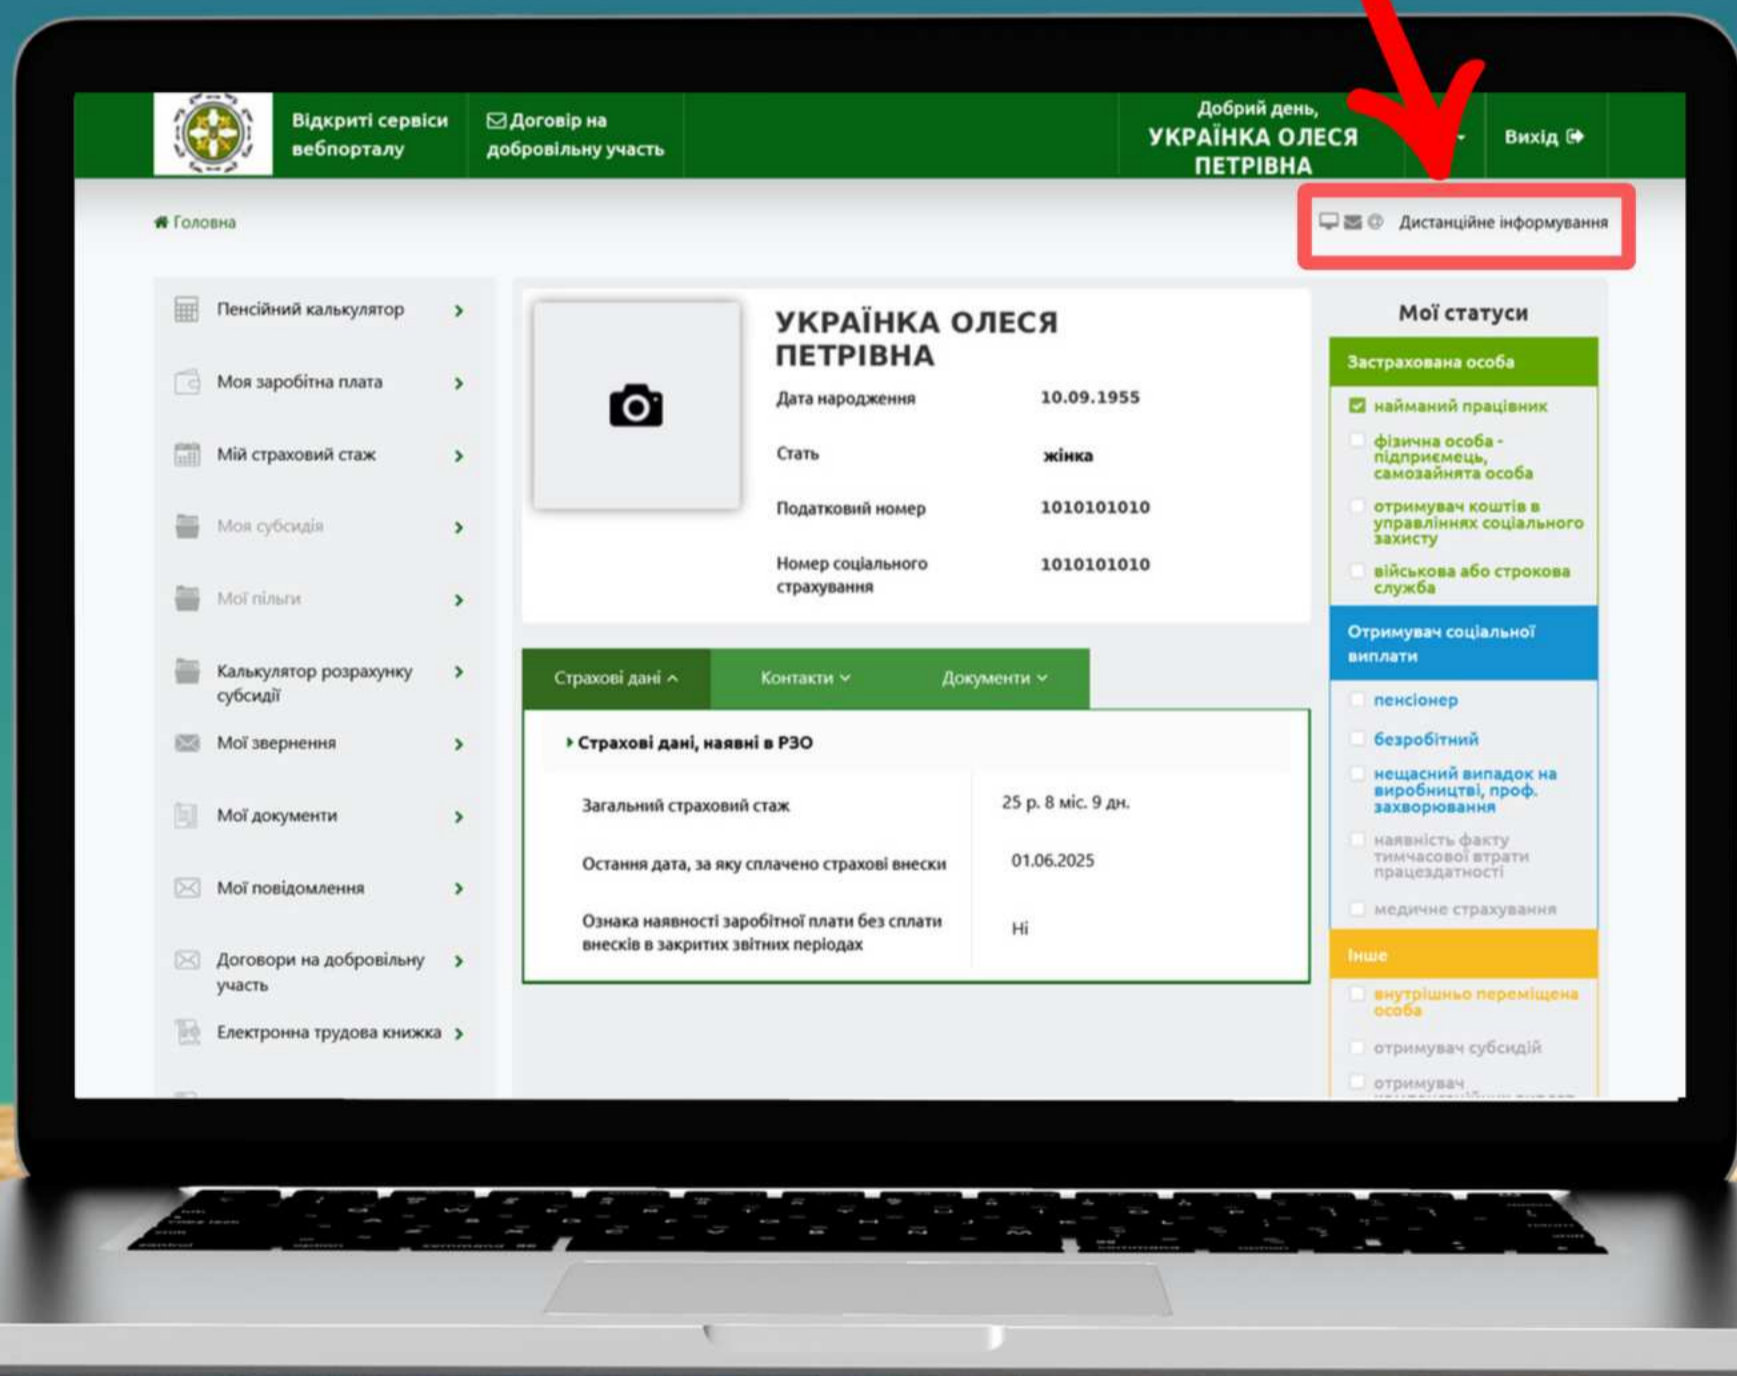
Відкриті сервіси вебпорталу

Договір на добровільну участь

Добрий день,
УКРАЇНКА ОЛЕСЯ ПЕТРІВНА

Вихід

Головна

Дистанційне інформування

Пенсійний калькулятор
Моя заробітна плата
Мій страховий стаж
Моя субсидія
Мої пільги
Калькулятор розрахунку субсидії
Мої звернення
Мої документи
Мої повідомлення
Договори на добровільну участь
Електронна трудова книжка

УКРАЇНКА ОЛЕСЯ ПЕТРІВНА

| | |
|---|---|
| Дата народження | 10.09.1955 |
| Стать | жінка |
| Податковий номер | 1010101010 |
| Номер соціального страхування | 1010101010 |

Страхові дані
Контакти
Документи

Страхові дані, наявні в РЗО

| | |
|---|---|
| Загальний страховий стаж | 25 р. 8 міс. 9 дн. |
| Остання дата, за яку сплачено страхові внески | 01.06.2025 |
| Ознака наявності заробітної плати без сплати внесків в закритих звітних періодах | Ні |

Мої статуси

Застрахована особа
найманий працівник
фізична особа - підприємець, самозайнята особа
отримувач коштів в управліннях соціального захисту
військова або строкова служба

Отримувач соціальної виплати
пенсіонер
безробітний
нещасний випадок на виробництві, проф. захворювання
наявність факту тимчасової втрати працездатності
медичне страхування

Інше
внутрішньо переміщена особа
отримувач субсидій
отримувач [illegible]